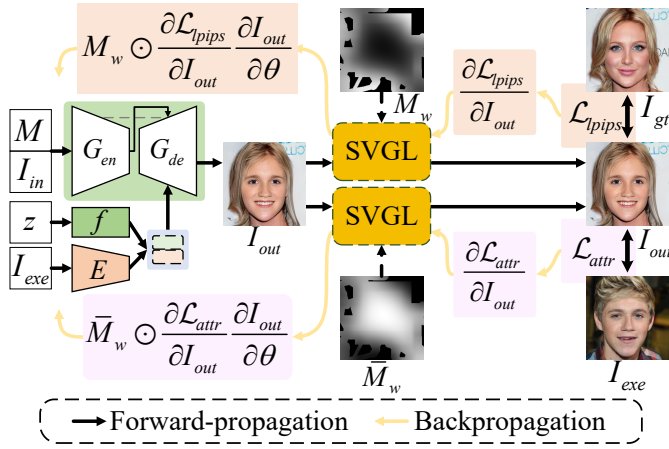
$M_w \odot \frac{\partial \mathcal{L}_{lpips}}{\partial I_{out}} \frac{\partial I_{out}}{\partial \theta}$

$M$

$I_{in}$

$G_{en}$

$G_{de}$

$z$

$f$

$I_{exe}$

$E$

$I_{out}$

$M_w$

SVGL

SVGL

$\bar{M}_w$

$\frac{\partial \mathcal{L}_{lpips}}{\partial I_{out}}$

$\mathcal{L}_{lpips}$

$I_{gt}$

$\frac{\partial \mathcal{L}_{attr}}{\partial I_{out}}$

$\mathcal{L}_{attr}$

$I_{out}$

$I_{exe}$

$\bar{M}_w \odot \frac{\partial \mathcal{L}_{attr}}{\partial I_{out}} \frac{\partial I_{out}}{\partial \theta}$

Forward-propagation Backpropagation